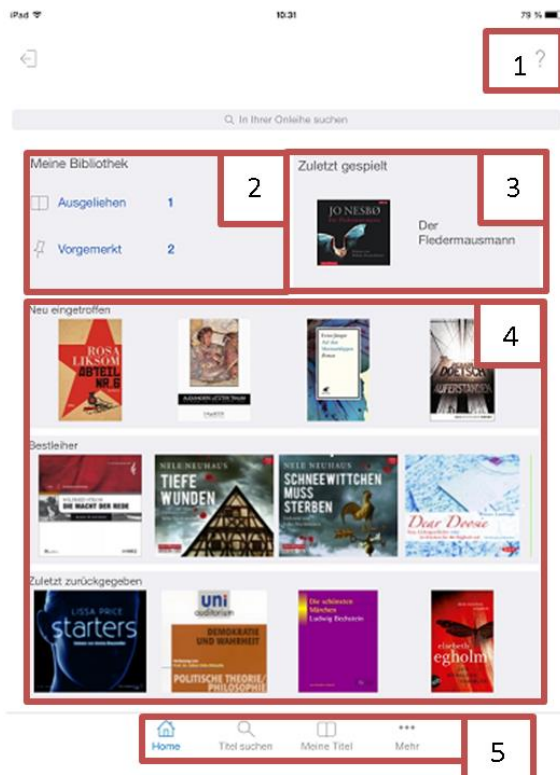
iPad
10:31
79 %

1
?

In Ihrer Onleihe suchen

Meine Bibliothek
2
Ausgeliehen 1
Vorgemerkt 2

Zuletzt gespielt
3
JO NESBO
Der Fledermausmann

Neu eingetroffen
4
ROSA LIKSOM
ABTEIL NR. 6
ALEXANDER LETZTE TAGE
Ernst Jünger
Auf den Marmorklippen
DOETSCH
AUFERSTANDEN

Bestleiher
WILFRIED STROH
DIE MACHT DER REDE
NELE NEUHAUS
TIEFE WUNDEN
NELE NEUHAUS
SCHNEEWITTCHEN MUSS STERBEN
Dear Doosie

Zuletzt zurückgegeben
LISSA PRICE
starters
uni auditorium
DEMOKRATIE UND WAHRHEIT
POLITISCHE THEORIE/PHILOSOPHIE
Die schönsten Märchen
Ludwig Bechstein
elsebeth egholm

Home
Titel suchen
Meine Titel
Mehr
5